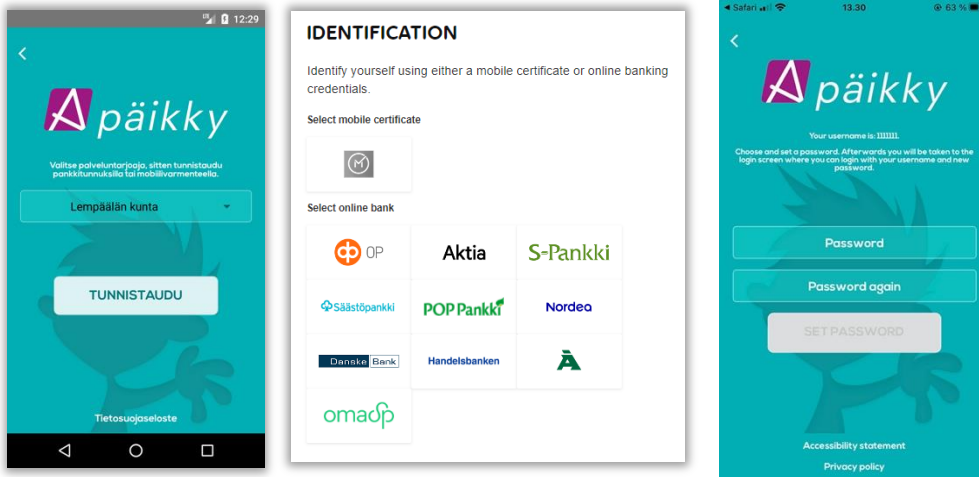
12:29

<

päikky

Valitse palveluntarjoaja, sitten tunnistaudu pankkitunnuksilla tai mobiilivarmenteella.

Lempäälän kunta

TUNNISTAUDU

Tietosuojaseloste

IDENTIFICATION

Identify yourself using either a mobile certificate or online banking credentials.

Select mobile certificate

Select online bank

| OP | Aktia | S-Pankki |
|---|---|---|
| Säästöpankki | POP Pankki | Nordea |
| Danske Bank | Handelsbanken | Å |
| omasp | | |

◂ Safari 13.30 63 %

<

päikky

Your username is: 1111111.

Choose and set a password. Afterwards you will be taken to the login screen where you can login with your username and new password.

Password

Password again

SET PASSWORD

Accessibility statement

Privacy policy